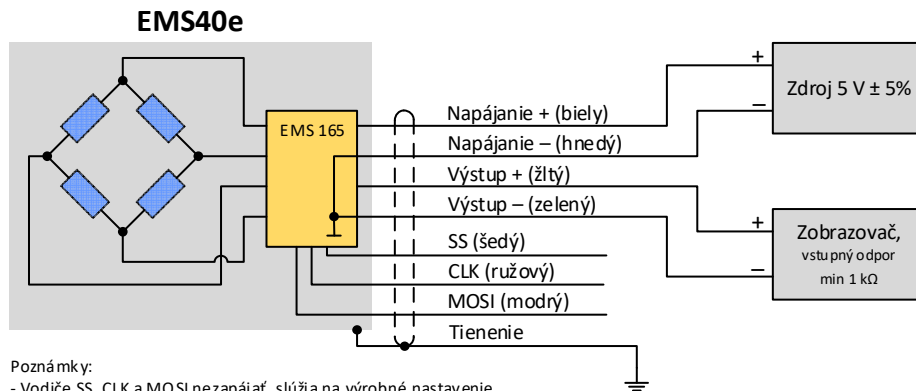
EMS40e

EMS 165

Napájanie + (biely)

Napájanie – (hnedý)

Výstup + (žltý)

Výstup – (zelený)

SS (šedý)

CLK (ružový)

MOSI (modrý)

Tienenie

+

–

Zdroj 5 V ± 5%

+

–

Zobrazovač, vstupný odpor min 1 kΩ

Poznámky:
- Vodiče SS, CLK a MOSI nezapájať, slúžia na výrobné nastavenie